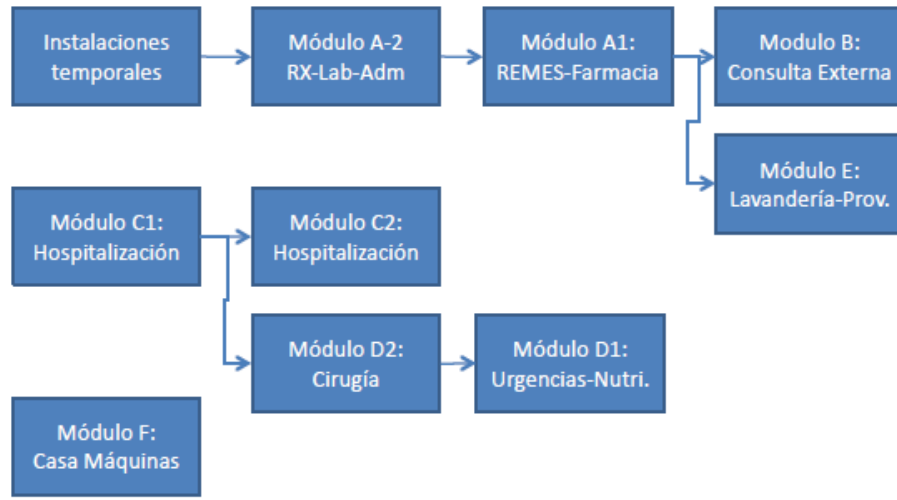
Instalaciones temporales

Módulo A-2
RX-Lab-Adm

Módulo A1:
REMES-Farmacia

Modulo B:
Consulta Externa

Módulo E:
Lavandería-Prov.

Módulo C1:
Hospitalización

Módulo C2:
Hospitalización

Módulo D2:
Cirugía

Módulo D1:
Urgencias-Nutri.

Módulo F:
Casa Máquinas